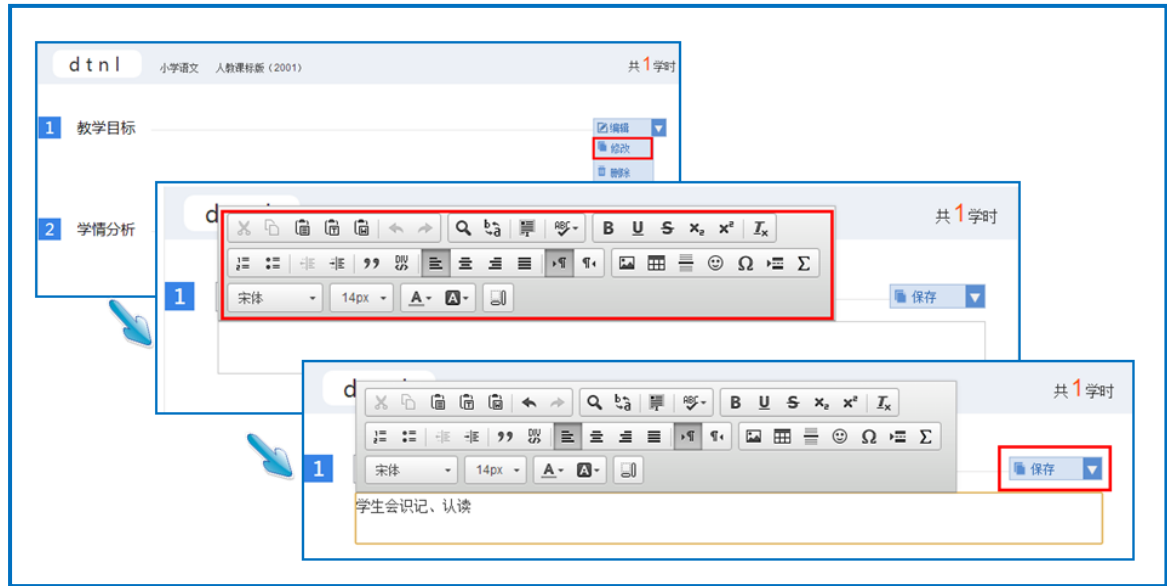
dtnl 小学语文 人教课标版（2001） 共1学时

1 教学目标

编辑
修改
删除

2 学情分析

d

共1学时

B U S $x_2$ $x^2$ $I_x$

99 DIV

Ω Σ

1

宋体 14px A A

保存

d

共1学时

B U S $x_2$ $x^2$ $I_x$

99 DIV

Ω Σ

1

宋体 14px A A

保存

学生会识记、认读